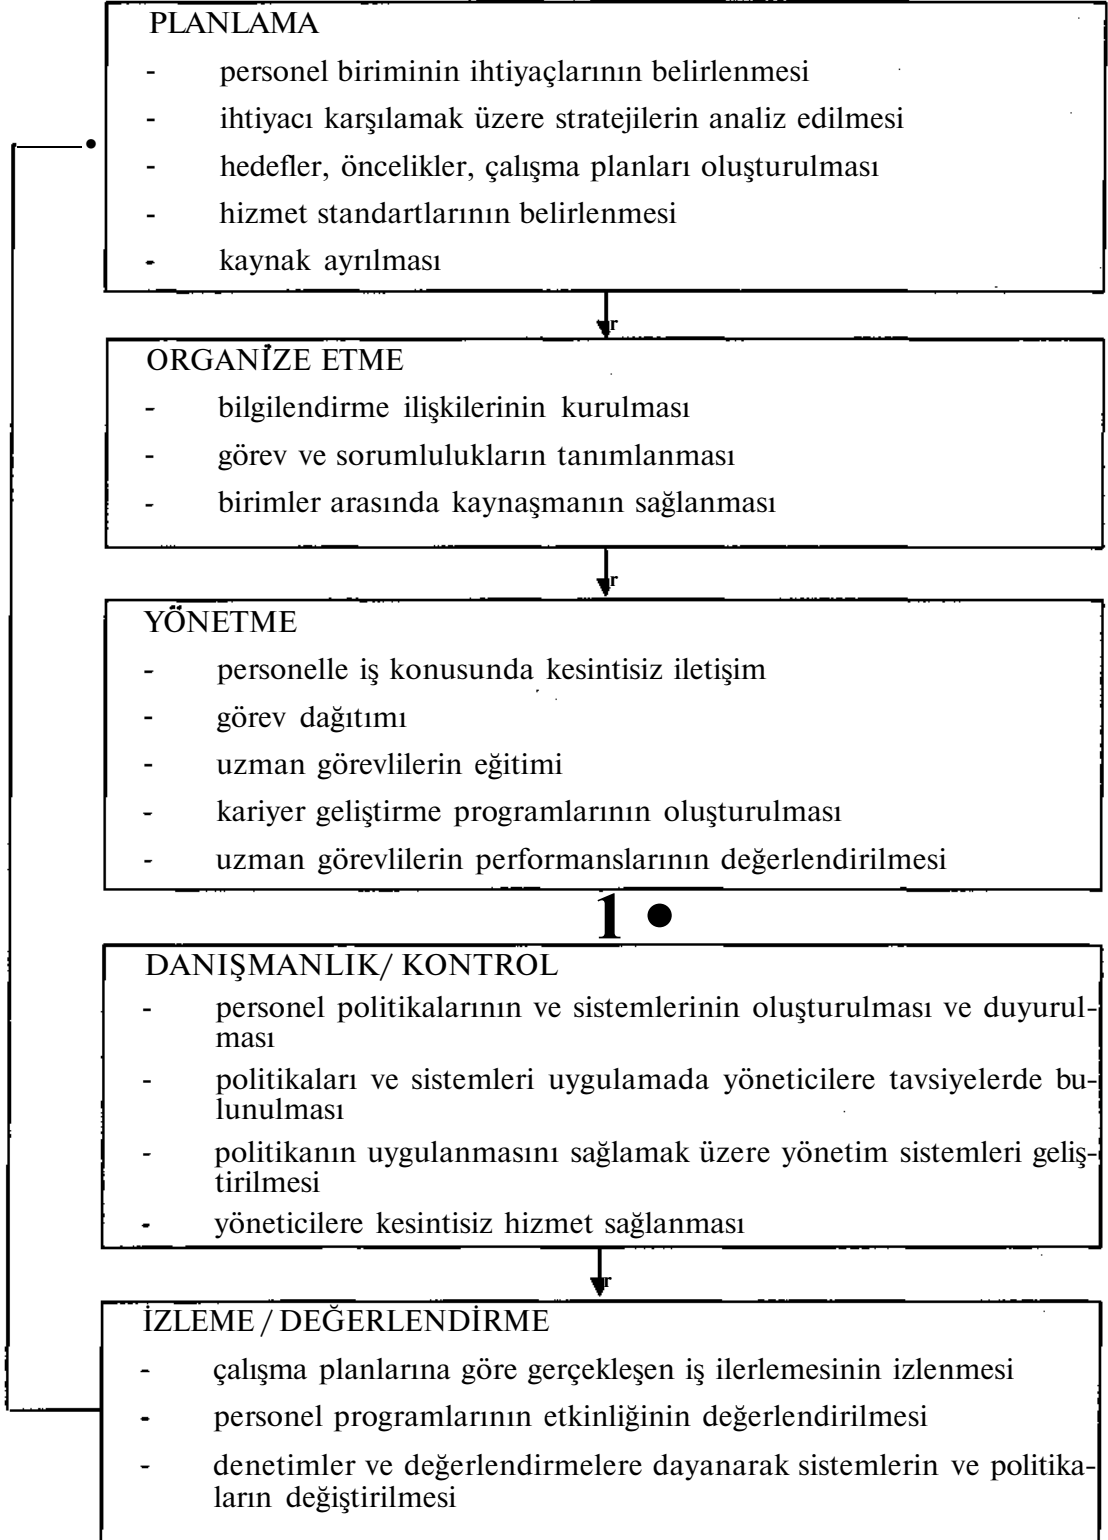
PLANLAMA
- personel biriminin ihtiyaçlarının belirlenmesi
- ihtiyacı karşılamak üzere stratejilerin analiz edilmesi
- hedefler, öncelikler, çalışma planları oluşturulması
- hizmet standartlarının belirlenmesi
- kaynak ayrılması

ORGANİZE ETME
- bilgilendirme ilişkilerinin kurulması
- görev ve sorumlulukların tanımlanması
- birimler arasında kaynaşmanın sağlanması

YÖNETME
- personelle iş konusunda kesintisiz iletişim
- görev dağıtımı
- uzman görevlilerin eğitimi
- kariyer geliştirme programlarının oluşturulması
- uzman görevlilerin performanslarının değerlendirilmesi

DANIŞMANLIK/ KONTROL
- personel politikalarının ve sistemlerinin oluşturulması ve duyurulması
- politikaları ve sistemleri uygulamada yöneticilere tavsiyelerde bulunulması
- politikanın uygulanmasını sağlamak üzere yönetim sistemleri geliştirilmesi
- yöneticilere kesintisiz hizmet sağlanması

İZLEME / DEĞERLENDİRME
- çalışma planlarına göre gerçekleşen iş ilerlemesinin izlenmesi
- personel programlarının etkinliğinin değerlendirilmesi
- denetimler ve değerlendirmelere dayanarak sistemlerin ve politikaların değiştirilmesi